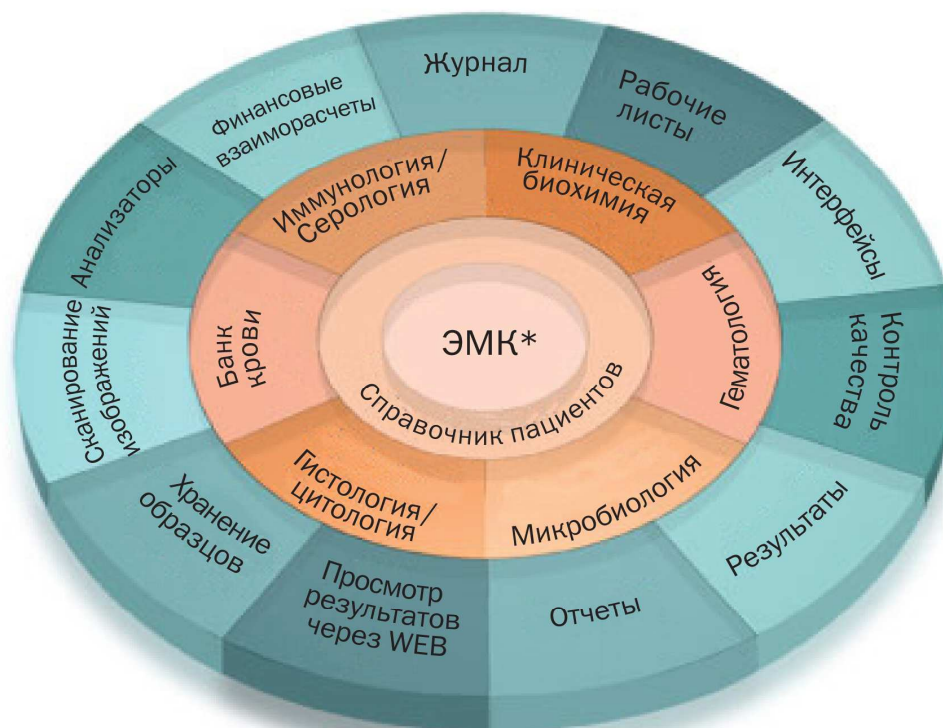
ЭМК*

Справочник пациентов

Иммунология/
Серология

Клиническая
биохимия

Гематология

Микробиология

Гистология/
цитология

Банк
крови

Журнал

Рабочие
листы

Интерфейсы

Контроль
качества

Результаты

Отчеты

Просмотр
результатов
через WEB

Хранение
образцов

Сканирование
изображений

Анализаторы

Финансовые
взаиморасчеты